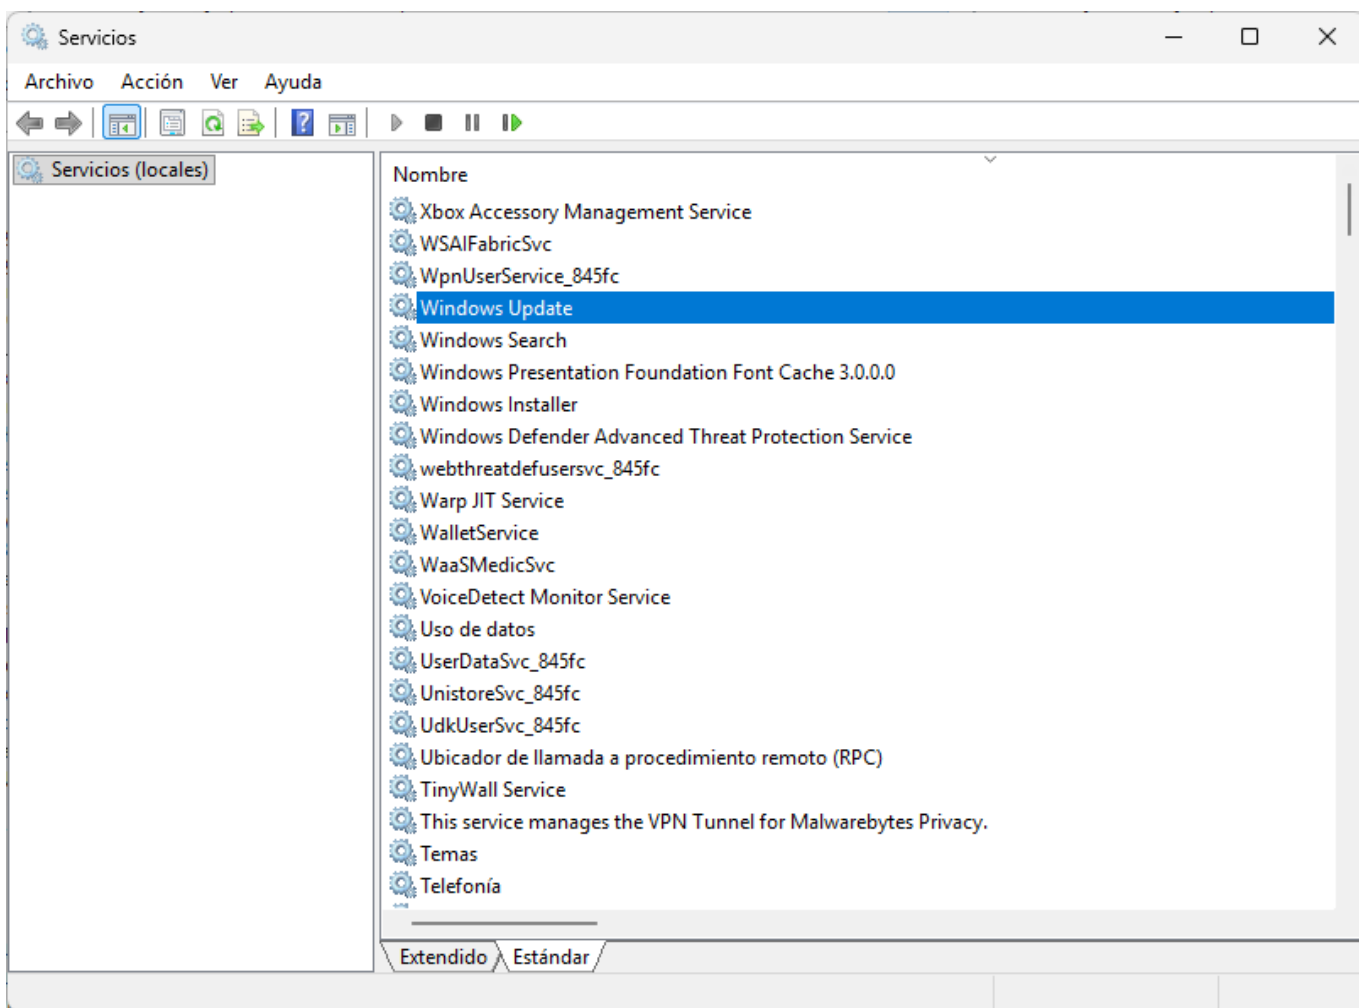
Servicios

Archivo Acción Ver Ayuda

Servicios (locales)

Nombre

Xbox Accessory Management Service
WSAIFabricSvc
WpnUserService_845fc
Windows Update
Windows Search
Windows Presentation Foundation Font Cache 3.0.0.0
Windows Installer
Windows Defender Advanced Threat Protection Service
webthreatdefusersvc_845fc
Warp JIT Service
WalletService
WaaSMedicSvc
VoiceDetect Monitor Service
Uso de datos
UserDataSvc_845fc
UnistoreSvc_845fc
UdkUserSvc_845fc
Ubicador de llamada a procedimiento remoto (RPC)
TinyWall Service
This service manages the VPN Tunnel for Malwarebytes Privacy.
Temas
Telefonía

Extendido Estándar